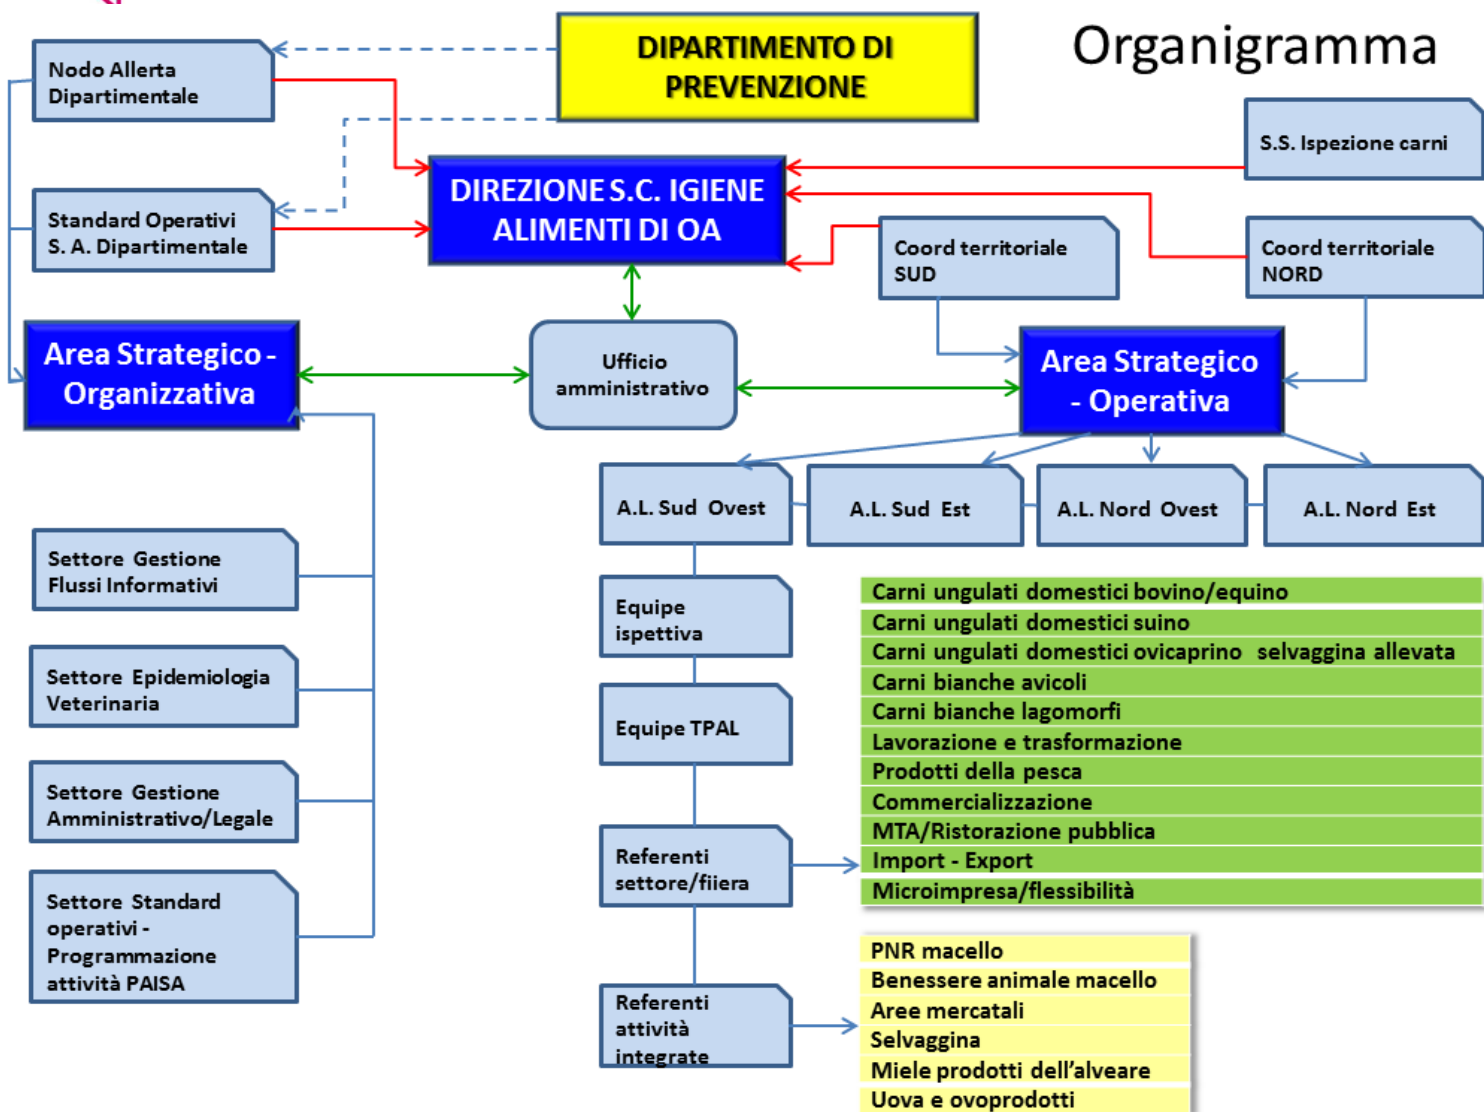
Organigramma

DIPARTIMENTO DI PREVENZIONE

Nodo Allerta Dipartimentale

Standard Operativi S. A. Dipartimentale

DIREZIONE S.C. IGIENE ALIMENTI DI OA

S.S. Ispezione carni

Coord territoriale SUD

Coord territoriale NORD

Area Strategico - Organizzativa

Ufficio amministrativo

Area Strategico - Operativa

A.L. Sud Ovest

A.L. Sud Est

A.L. Nord Ovest

A.L. Nord Est

Settore Gestione Flussi Informativi

Settore Epidemiologia Veterinaria

Settore Gestione Amministrativo/Legale

Settore Standard operativi - Programmazione attività PAISA

Equipe ispettiva

Equipe TPAL

Referenti settore/fiera

Referenti attività integrate

Carni ungulati domestici bovino/equino
Carni ungulati domestici suino
Carni ungulati domestici ovicaprino selvaggina allevata
Carni bianche avicoli
Carni bianche lagomorfi
Lavorazione e trasformazione
Prodotti della pesca
Commercializzazione
MTA/Ristorazione pubblica
Import - Export
Microimpresa/flessibilità

PNR macello
Benessere animale macello
Aree mercatali
Selvaggina
Miele prodotti dell'alveare
Uova e ovoprodotti